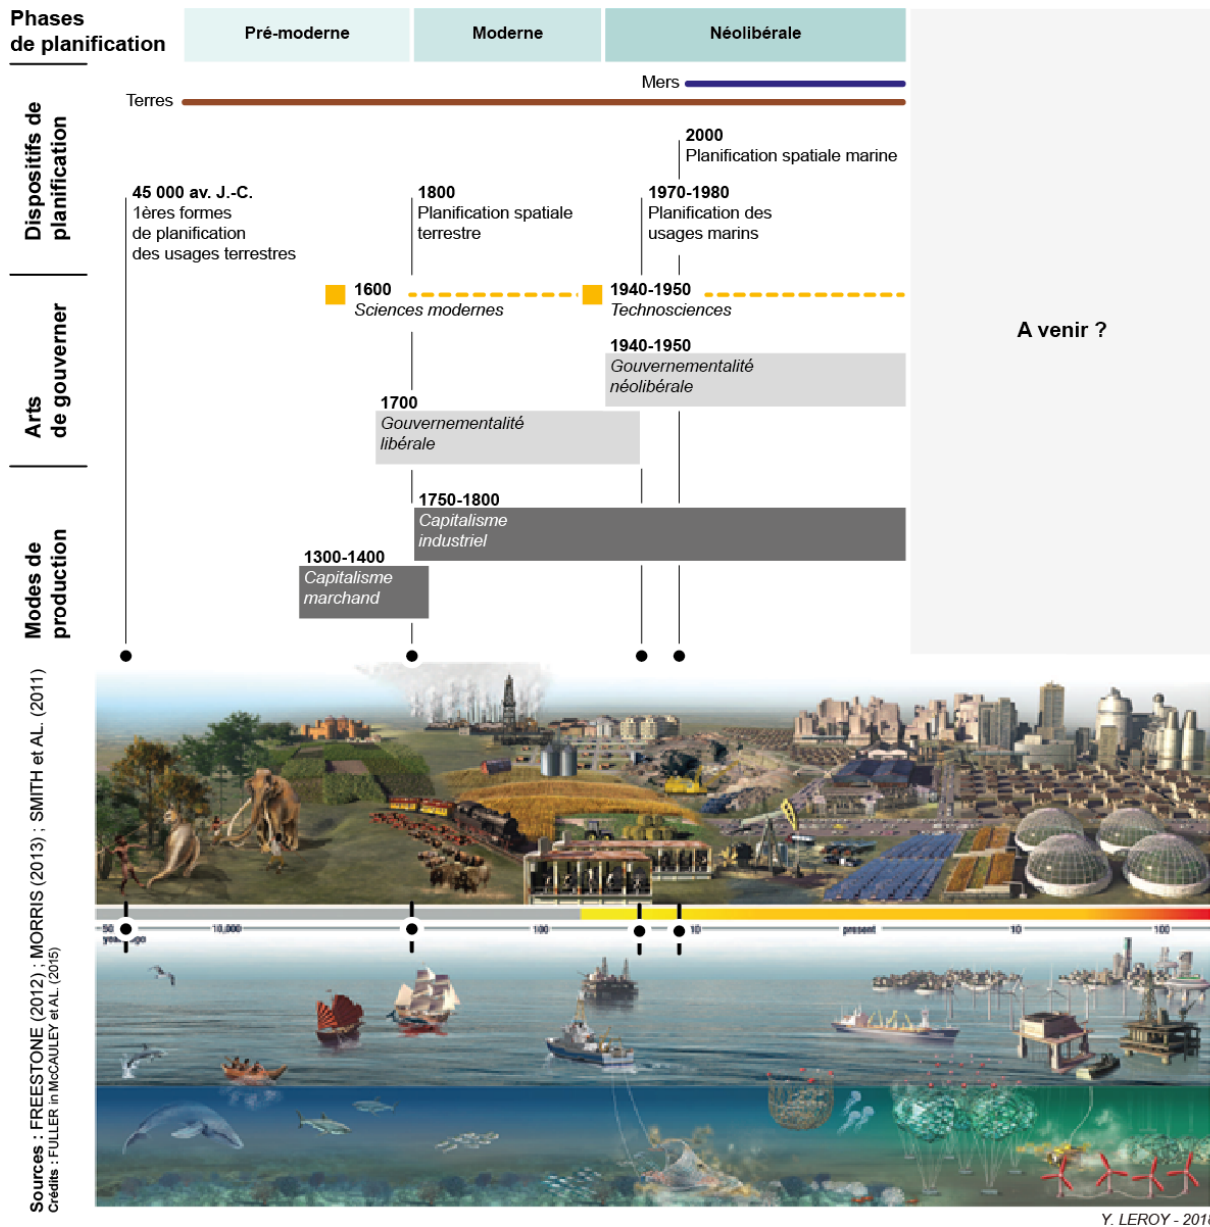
Phases de planification

Pré-moderne

Moderne

Néolibérale

Mers

Terres

Dispositifs de planification

2000
Planification spatiale marine

45 000 av. J.-C.
1ères formes de planification des usages terrestres

1800
Planification spatiale terrestre

1970-1980
Planification des usages marins

Arts de gouverner

1600
*Sciences modernes*

1940-1950
*Technosciences*

A venir ?

1940-1950
*Gouvernementalité néolibérale*

1700
*Gouvernementalité libérale*

Modes de production

1750-1800
*Capitalisme industriel*

1300-1400
*Capitalisme marchand*

50 years ago

10,000

100

10

present

10

100

Sources : FREESTONE (2012) ; MORRIS (2013) ; SMITH et AL. (2011)
Crédits : FULLER in McCAULEY et AL. (2015)

Y. LEROY - 2018